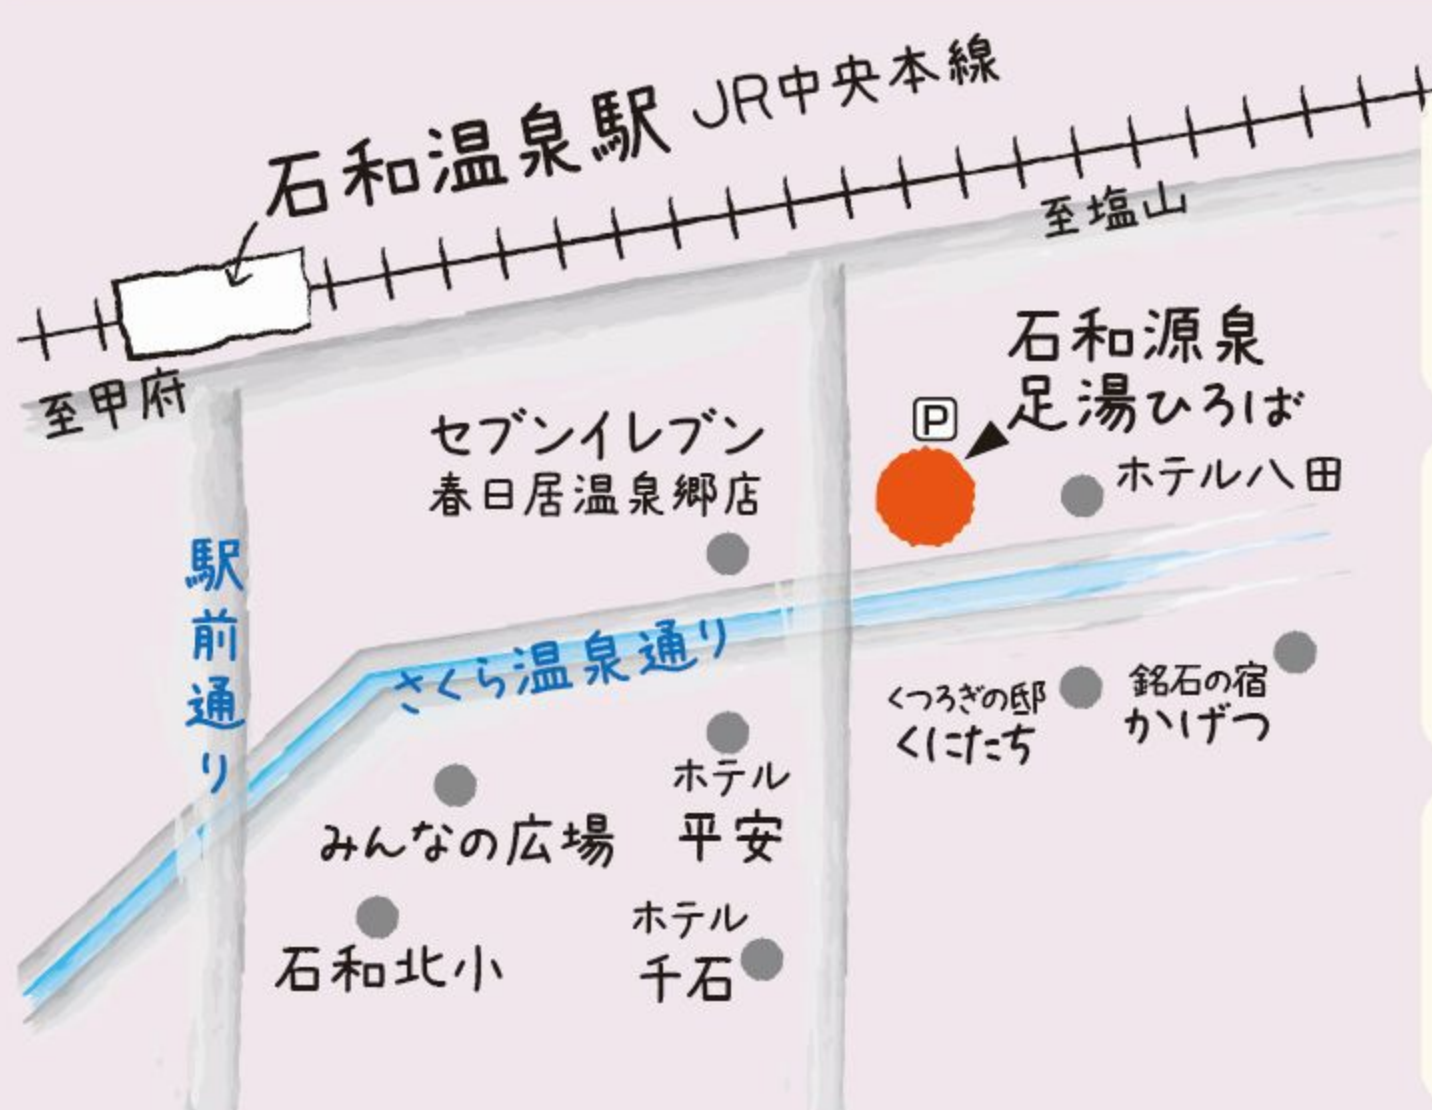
石和温泉駅 JR中央本線

至塩山

至甲府

石和源泉
足湯ひろば

P

セブンイレブン
春日居温泉郷店

ホテル八田

駅前通り

さくら温泉通り

くつろぎの邸
くにたち

銘石の宿
かげつ

ホテル
平安

みんなの広場

ホテル
千石

石和北小